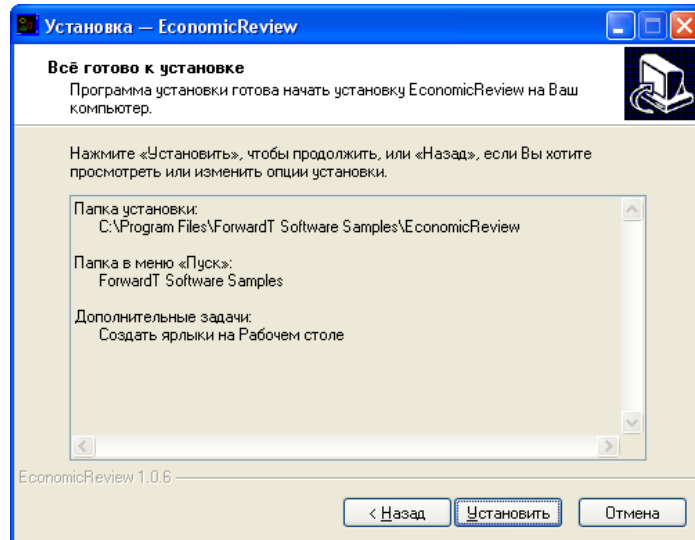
Установка — EconomicReview

Всё готово к установке

Программа установки готова начать установку EconomicReview на Ваш компьютер.

Нажмите «Установить», чтобы продолжить, или «Назад», если Вы хотите просмотреть или изменить опции установки.

Папка установки:
C:\Program Files\ForwardT Software Samples\EconomicReview

Папка в меню «Пуск»:
ForwardT Software Samples

Дополнительные задачи:
Создать ярлыки на Рабочем столе

EconomicReview 1.0.6

< Назад | Установить | Отмена